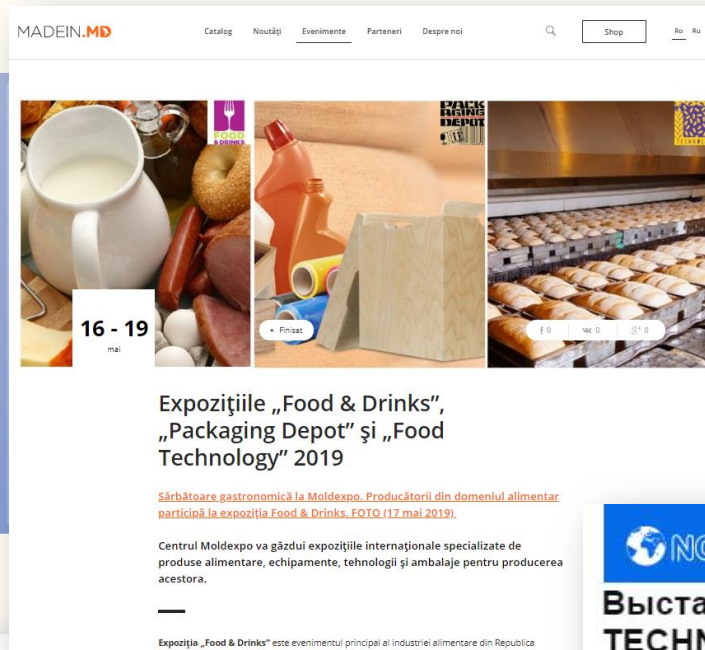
MADEIN.MD

Catalog Noutăți Evenimente Parteneri Despre noi

Shop

Ro Ru

FOOD & DRINKS

PACK AGING DEPOT

16 - 19
mai

Finisat

f 0 vk 0 g+ 0

Expoziţiile „Food & Drinks", „Packaging Depot" şi „Food Technology" 2019

Sărbătoare gastronomică la Moldexpo. Producătorii din domeniul alimentar participă la expoziția Food & Drinks. FOTO (17 mai 2019)

Centrul Moldexpo va găzdui expoziţiile internaţionale specializate de produse alimentare, echipamente, tehnologii şi ambalaje pentru producerea acestora.

Expoziția „Food & Drinks" este evenimentul principal al industriei alimentare din Republica

NO

Выста
TECHN